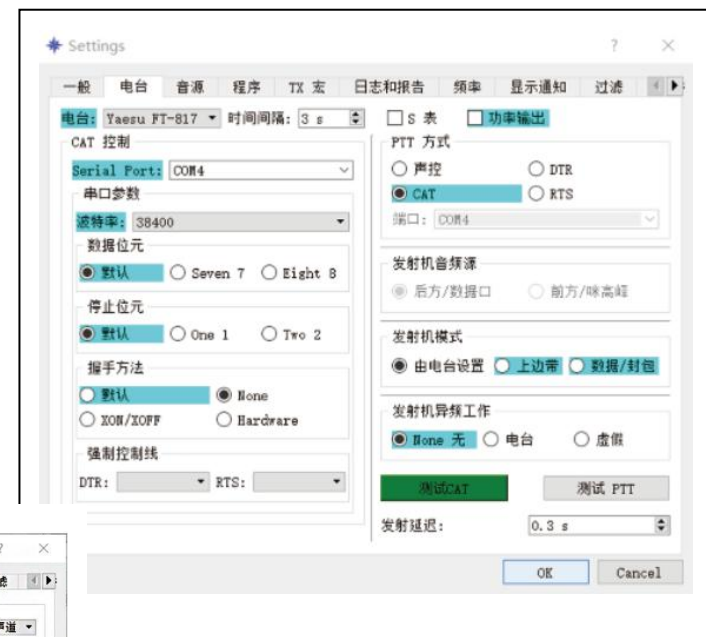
Settings

一般 电台 音源 程序 TX 宏 日志和报告 频率 显示通知 过滤

电台: Yaesu FT-817 时间间隔: 3 s S 表 功率输出

CAT 控制

Serial Port: COM4

串口参数

波特率: 38400

数据位元

默认 Seven 7 Eight 8

停止位元

默认 One 1 Two 2

握手方法

默认 None

XON/XOFF Hardware

强制控制线

DTR: RTS:

PTT 方式

声控 DTR

CAT RTS

端口: COM4

发射机音频源

后方/数据口 前方/咪高峰

发射机模式

由电台设置 上边带 数据/封包

发射机异频工作

None 无 电台 虚假

测试CAT 测试 PTT

发射延迟: 0.3 s

OK Cancel

? ×

滤

声道